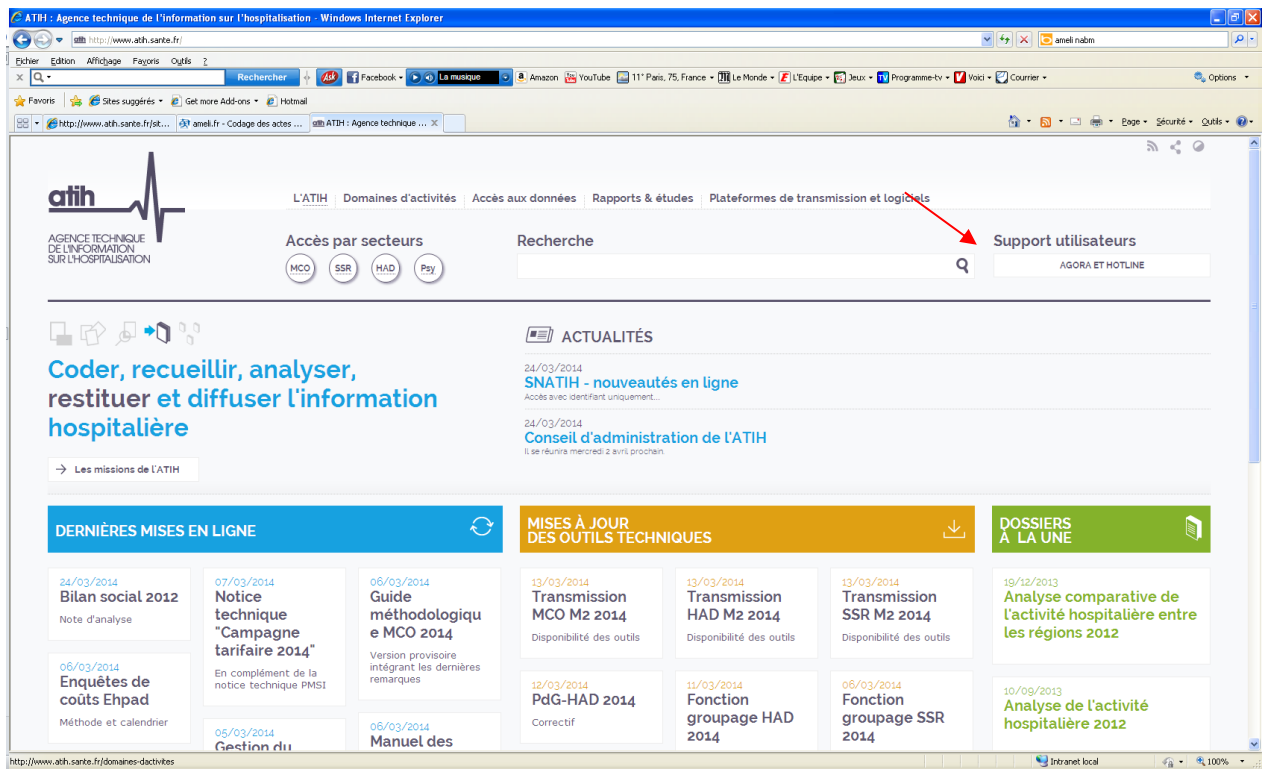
ATIH : Agence technique de l'information sur l'hospitalisation - Windows Internet Explorer

http://www.atih.sante.fr/

ameli nabm

Fichier Edition Affichage Favoris Outils ?

Rechercher

Facebook

La musique

Amazon YouTube 11° Paris, 75, France Le Monde L'Equipe Jeux Programme-tv Voici Courrier

Options

Favoris Sites suggérés Get more Add-ons Hotmail

http://www.atih.sante.fr/sit... ameli.fr - Codage des actes ... ATIH : Agence technique ...

Page Sécurité Outils

atih
AGENCE TECHNIQUE DE L'INFORMATION SUR L'HOSPITALISATION

L'ATIH Domaines d'activités Accès aux données Rapports & études Plateformes de transmission et logiciels

Accès par secteurs
MCO SSR HAD Psy

Recherche

Support utilisateurs
AGORA ET HOTLINE

Coder, recueillir, analyser, restituer et diffuser l'information hospitalière

Les missions de l'ATIH

ACTUALITÉS

24/03/2014
SNATIH - nouveautés en ligne
Accès avec identifiant uniquement...

24/03/2014
Conseil d'administration de l'ATIH
Il se réunira mercredi 2 avril prochain.

DERNIÈRES MISES EN LIGNE

24/03/2014
Bilan social 2012
Note d'analyse

07/03/2014
Notice technique "Campagne tarifaire 2014"
En complément de la notice technique PMSI

06/03/2014
Guide méthodologique MCO 2014
Version provisoire intégrant les dernières remarques

06/03/2014
Enquêtes de coûts Ehpad
Méthode et calendrier

05/03/2014
Gestion du

06/03/2014
Manuel des

MISES À JOUR DES OUTILS TECHNIQUES

13/03/2014
Transmission MCO M2 2014
Disponibilité des outils

13/03/2014
Transmission HAD M2 2014
Disponibilité des outils

13/03/2014
Transmission SSR M2 2014
Disponibilité des outils

12/03/2014
PdG-HAD 2014
Correctif

11/03/2014
Fonction groupage HAD 2014

06/03/2014
Fonction groupage SSR 2014

DOSSIERS À LA UNE

19/12/2013
Analyse comparative de l'activité hospitalière entre les régions 2012

10/09/2013
Analyse de l'activité hospitalière 2012

http://www.atih.sante.fr/domaines-dactivites

Intranet local

100%